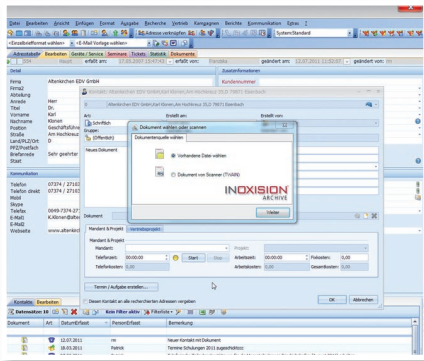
Datei Bearbeiten Ansicht Einfügen Format Ausgabe Recherche Vertrieb Kampagnen Berichte Kommunikation Extras ?

EK-Adresse verknüpfen

SystemStandard

<Einzelbrieffomat wählen> <E-Mail Vorlage wählen>

Adressdetail Bearbeiten Geräte / Service Seminare Tickets Statistik Dokumente

Detail

Zusatzinformationen

Firma Altenkirchen EDV GmbH

Firma2

Abteilung

Anrede Herr

Titel Dr.

Vorname Karl

Nachname Klonen

Position Geschäftsführer

Straße Am Hochkreuz

Land/PLZ/Ort D

PF/Ortsteil

Briefanrede Sehr geehrter

Staat

Kommunikation

Telefon 07374 / 27103

Telefon direkt 07374 / 27103

Mobil

Skype

Telefax 0049-7374-27

E-Mail1 K.Klonen@altenk

E-Mail2

Webseite www.altenkirch

Kontakt: Altenkirchen EDV GmbH/Karl Klonen,Am Hochkreuz 20,D 79871 Eisenbach

Altenkirchen EDV GmbH/Karl Klonen,Am Hochkreuz 20,D 79871 Eisenbach

Art: Schriftlich

Erstellt von:

Gruppe: (Offentlich)

Neues Dokument

Dokument

Mandant & Projekt

Vertriebsprojekt

Mandant & Projekt

Mandant:

Telefonat: 00:00:00 Start Stop

Telefonkosten: 0,00

Projekt:

Arbeitszeit: 00:00:00 Fixkosten: 0,00

Arbeitskosten: 0,00 Gesamtkosten: 0,00

Termin / Aufgabe erstellen...

Diesen Kontakt an alle recherchierten Adressen vergeben

OK Abbrechen

Dokument wählen oder scannen

Dokumentquelle wählen

Vorhandene Datei wählen

Dokument von Scanner (TWAIN)

INOXISION ARCHIVE

Weiter

Kontakte Bearbeiten

Datensätze: 10 Kein Filter aktiv Filterliste

Dokument Art DatumErfasst PersonErfasst Bemerkung

12.07.2011 rm Neuer Kontakt mit Dokument

08.03.2011 Patrick Termine Schulungen 2010 ausgedruckt

30.10.2012